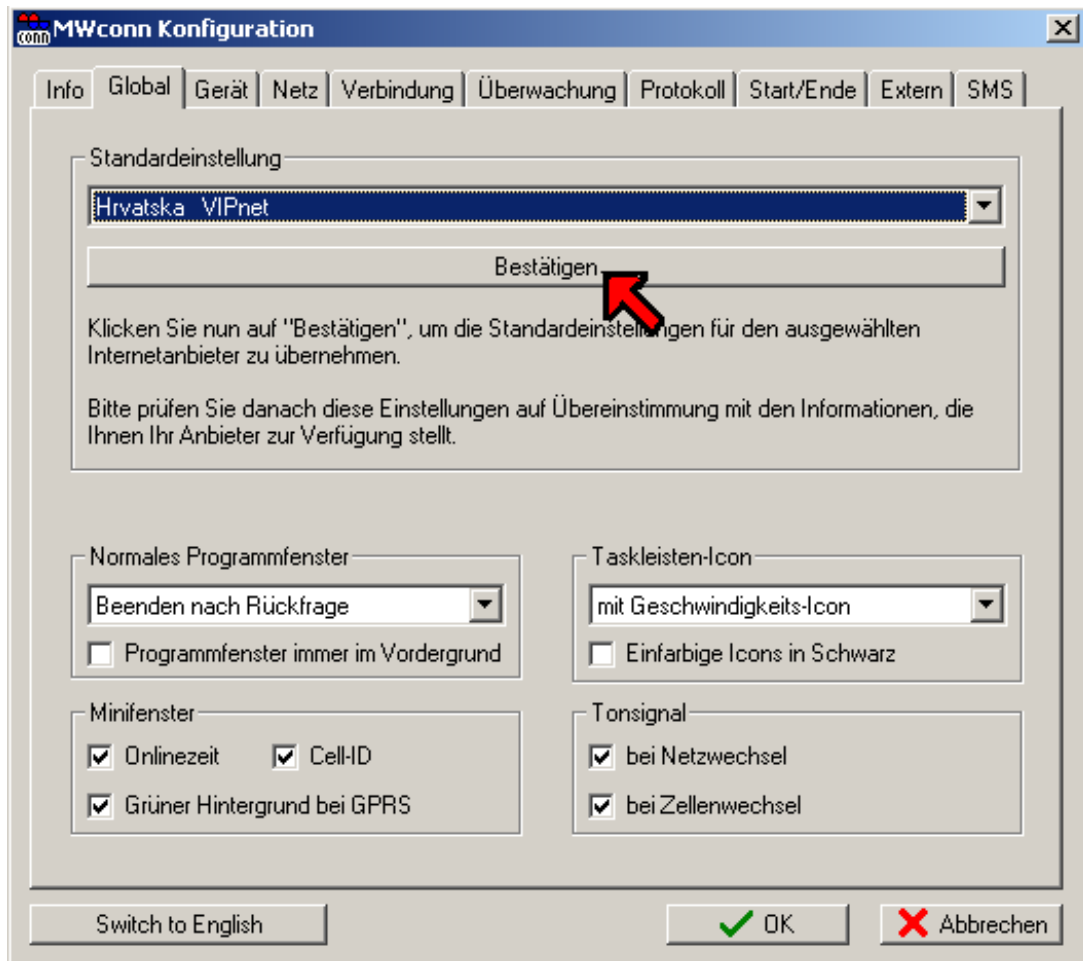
conn MWconn Konfiguration

Info Global Gerät Netz Verbindung Überwachung Protokoll Start/Ende Extern SMS

Standardeinstellung

Hrvatska VIPnet

Bestätigen

Klicken Sie nun auf "Bestätigen", um die Standardeinstellungen für den ausgewählten Internetanbieter zu übernehmen.

Bitte prüfen Sie danach diese Einstellungen auf Übereinstimmung mit den Informationen, die Ihnen Ihr Anbieter zur Verfügung stellt.

Normales Programmfenster

Beenden nach Rückfrage

Programmfenster immer im Vordergrund

Taskleisten-Icon

mit Geschwindigkeits-Icon

Einfarbige Icons in Schwarz

Minifenster

Onlinezeit

Cell-ID

Grüner Hintergrund bei GPRS

Tonsignal

bei Netzwechsel

bei Zellenwechsel

Switch to English

OK

Abbrechen